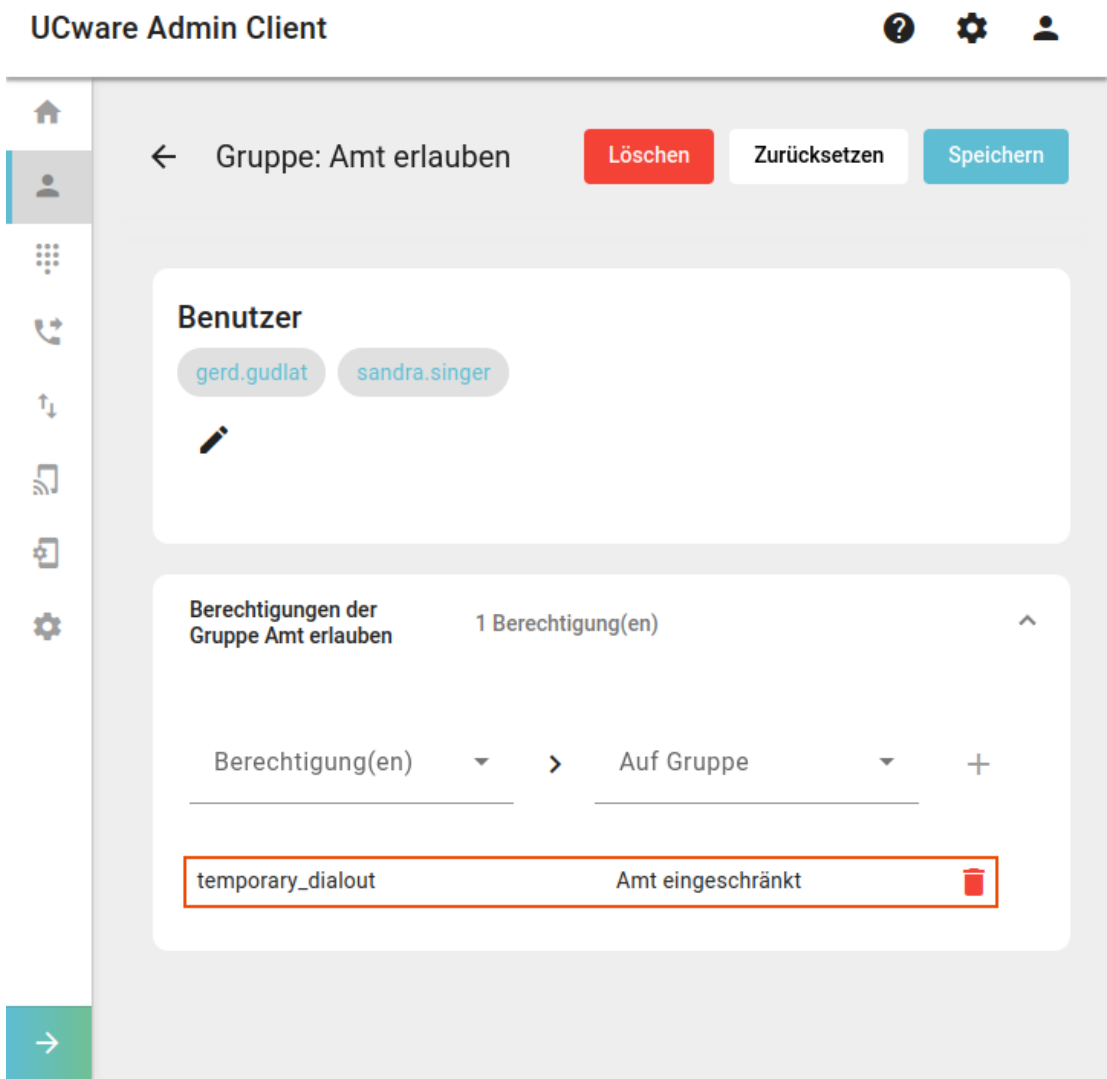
UCware Admin Client

Gruppe: Amt erlauben

Löschen

Zurücksetzen

Speichern

Benutzer

gerd.gudlat

sandra.singer

Berechtigungen der Gruppe Amt erlauben

1 Berechtigung(en)

Berechtigung(en)

Auf Gruppe

temporary_dialout

Amt eingeschränkt